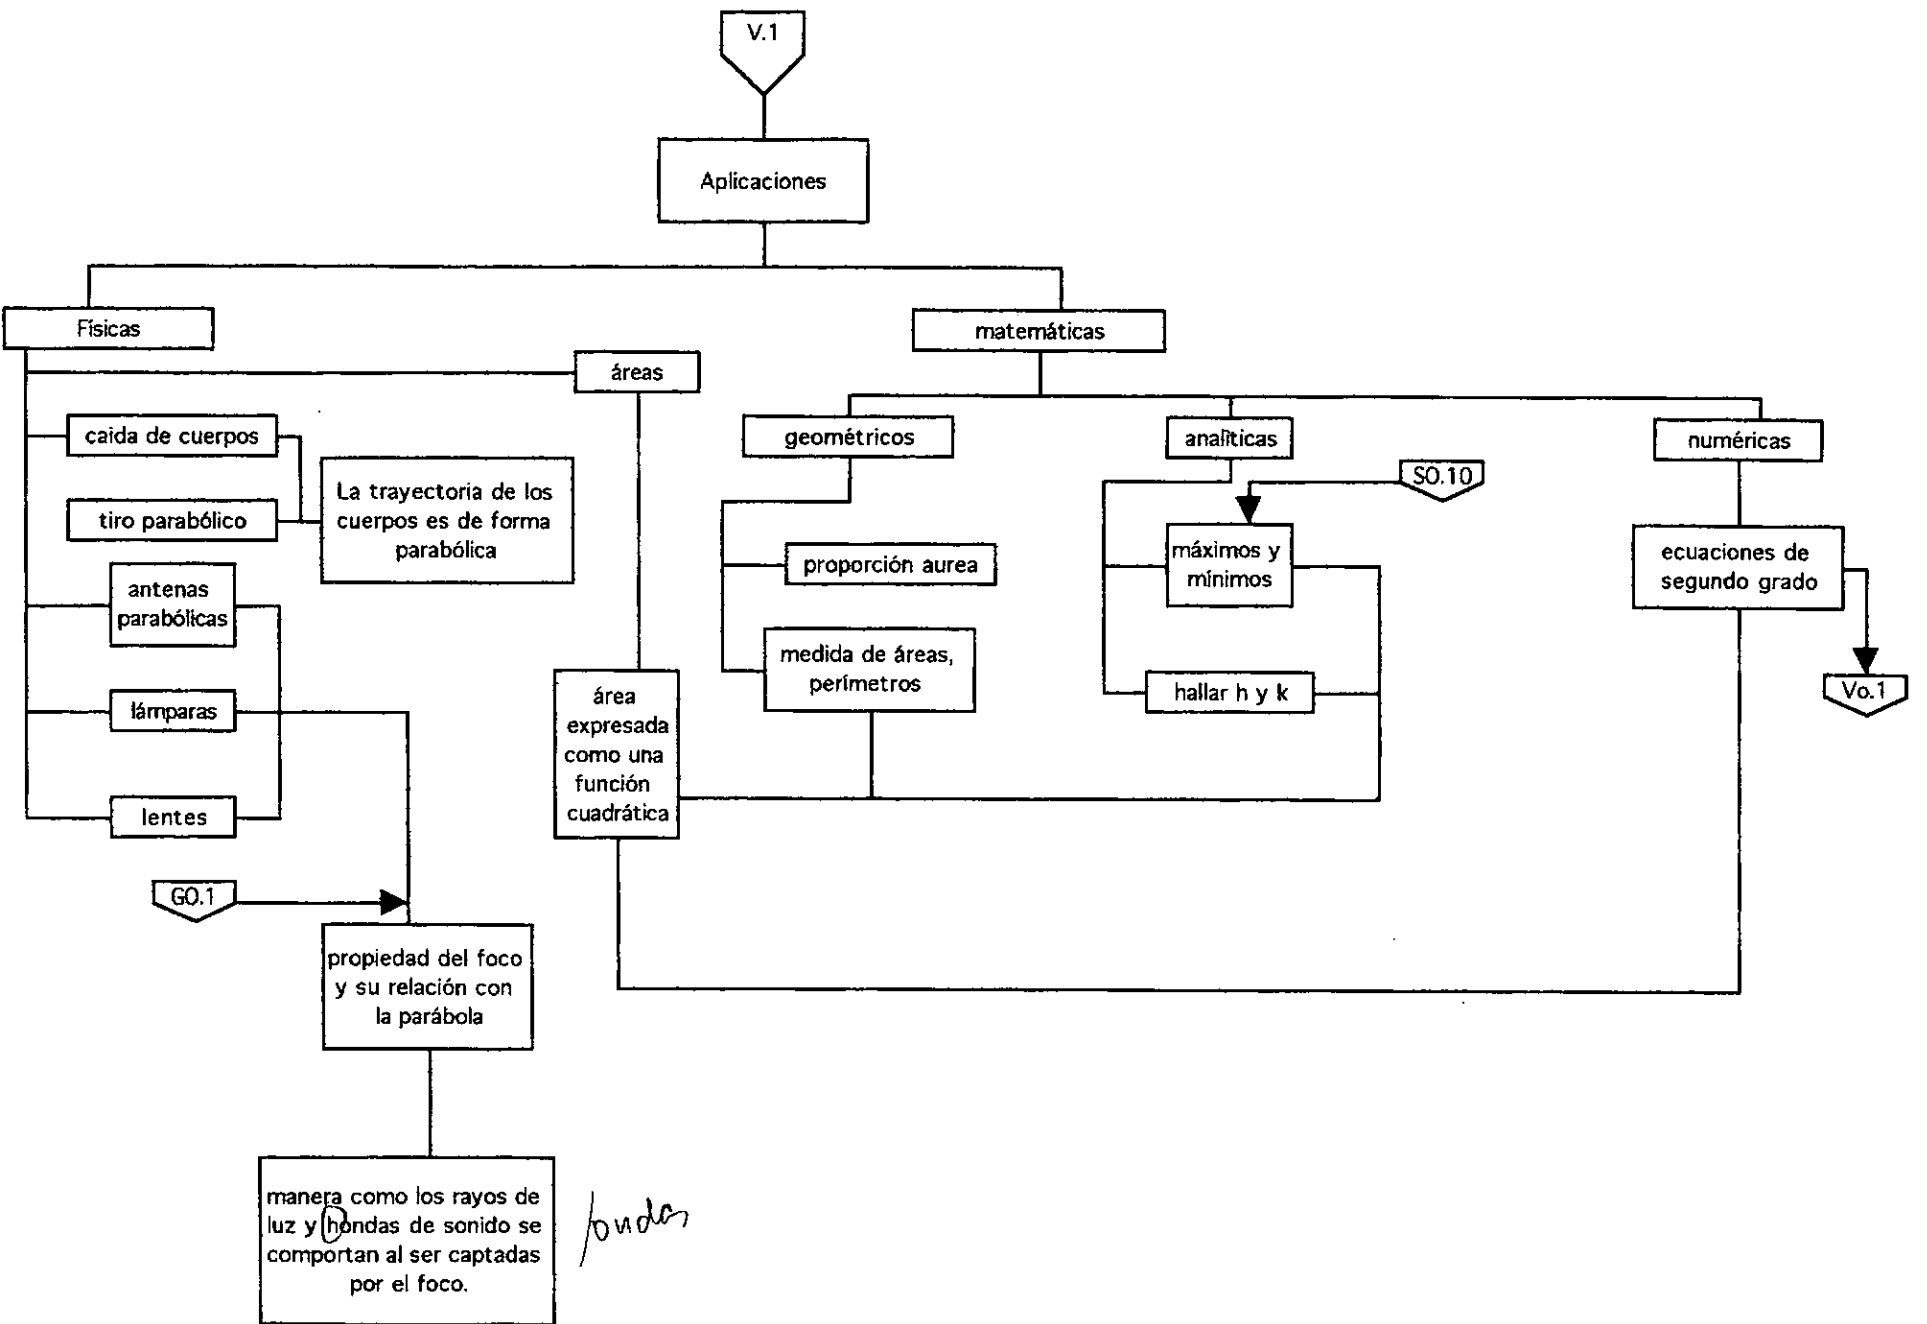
V.1

Aplicaciones

Físicas

matemáticas

áreas

caida de cuerpos

tiro parabólico

La trayectoria de los cuerpos es de forma parabólica

antenas parabólicas

lámparas

lentes

GO.1

propiedad del foco y su relación con la parábola

manera como los rayos de luz y hondas de sonido se comportan al ser captadas por el foco.

/ondas

área expresada como una función cuadrática

geométricos

proporción aurea

medida de áreas, perímetros

analíticas

SO.10

máximos y mínimos

hallar h y k

numéricas

ecuaciones de segundo grado

Vo.1